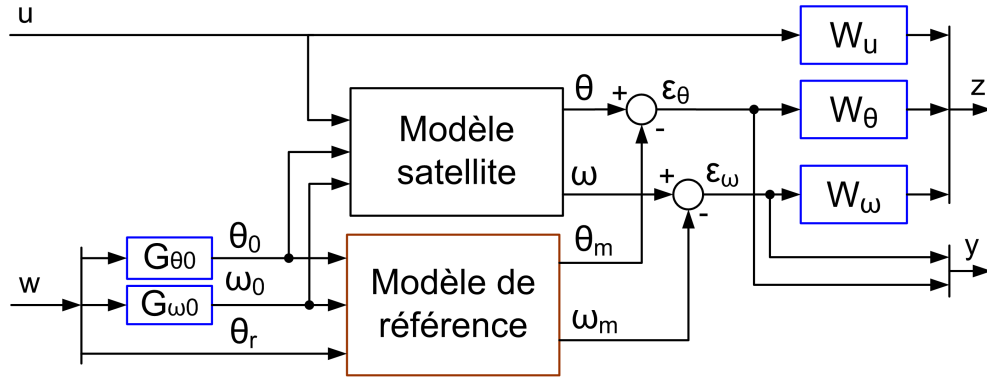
u

$W_u$

$\theta$ + $\varepsilon_\theta$ -

$W_\theta$

z

Modèle satellite

$\omega$ + $\varepsilon_\omega$ -

$W_\omega$

$G_{\theta 0}$ $\theta_0$

$\theta_m$

y

w

$G_{\omega 0}$ $\omega_0$

Modèle de référence

$\theta_r$

$\omega_m$